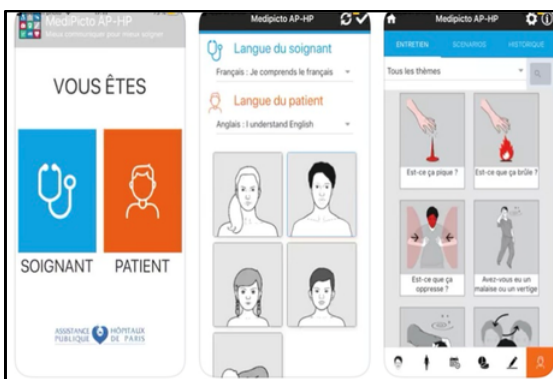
MediPicto AP-HP
Mieux communiquer pour mieux soigner

VOUS ÊTES

SOIGNANT
PATIENT

ASSISTANCE PUBLIQUE HÔPITAUX DE PARIS

Medipicto AP-HP

Langue du soignant
Français : Je comprends le français

Langue du patient
Anglais : I understand English

Medipicto AP-HP

ENTRETIEN
SCENARIOS
HISTORIQUE

Tous les thèmes

Est-ce que ça pique ?
Est-ce que ça brûle ?
Est-ce que ça oppresse ?
Avez-vous eu un malaise ou un vertige